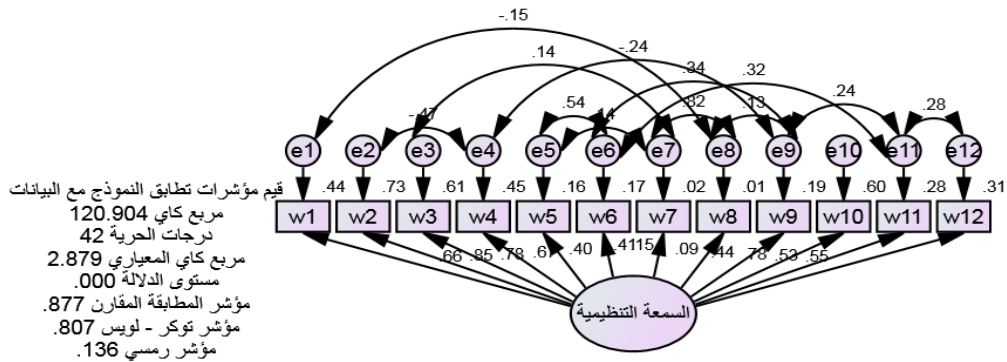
-.15
-.24
.14
.34
.32
-.47
.54
.14
.32
.13
.24
.28
e1 e2 e3 e4 e5 e6 e7 e8 e9 e10 e11 e12
.44 .73 .61 .45 .16 .17 .02 .01 .19 .60 .28 .31
w1 w2 w3 w4 w5 w6 w7 w8 w9 w10 w11 w12
.66 .85 .78 .67 .40 .41 .15 .09 .44 .78 .53 .55
السمعة التنظيمية

قيم مؤشرات تطابق النموذج مع البيانات
مربع كاي 120.904
درجات الحرية 42
مربع كاي المعياري 2.879
مستوى الدلالة 000.
مؤشر المطابقة المقارن 877.
مؤشر توكر - لويس 807.
مؤشر رمسي 136.